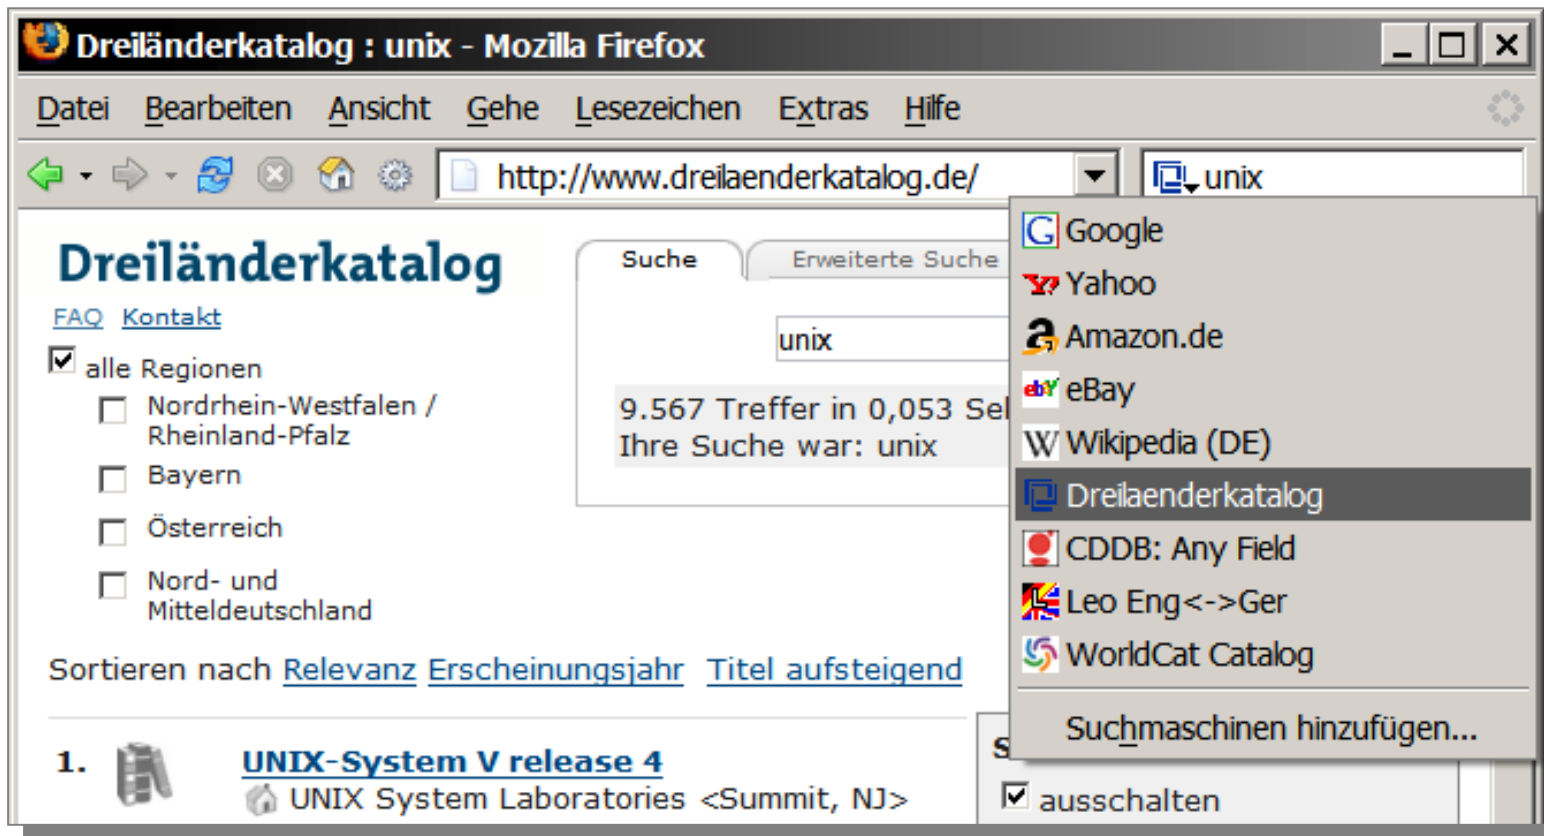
Dreiländerkatalog : unix - Mozilla Firefox

Datei Bearbeiten Ansicht Gehe Lesezeichen Extras Hilfe

http://www.dreilaenderkatalog.de/

unix

Dreiländerkatalog

FAQ Kontakt

alle Regionen

Nordrhein-Westfalen / Rheinland-Pfalz

Bayern

Österreich

Nord- und Mitteldeutschland

Suche

Erweiterte Suche

unix

9.567 Treffer in 0,053 Se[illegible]
Ihre Suche war: unix

Sortieren nach Relevanz Erscheinungsjahr Titel aufsteigend

1. UNIX-System V release 4
UNIX System Laboratories <Summit, NJ>

S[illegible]

ausschalten

Google
Yahoo
Amazon.de
eBay
Wikipedia (DE)
Dreilaenderkatalog
CDDB: Any Field
Leo Eng<->Ger
WorldCat Catalog

Suchmaschinen hinzufügen...